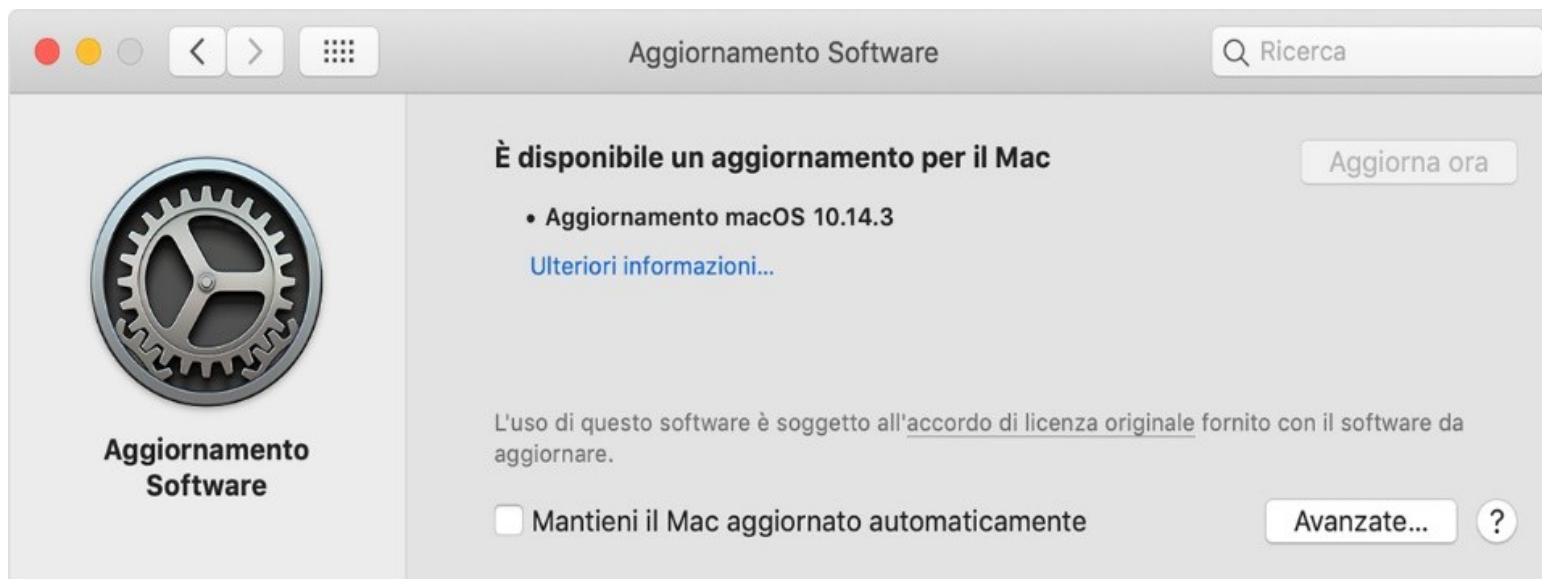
Aggiornamento Software

Ricerca

Aggiornamento Software

È disponibile un aggiornamento per il Mac

Aggiorna ora

• Aggiornamento macOS 10.14.3

Ulteriori informazioni...

L'uso di questo software è soggetto all'accordo di licenza originale fornito con il software da aggiornare.

Mantieni il Mac aggiornato automaticamente

Avanzate...

?